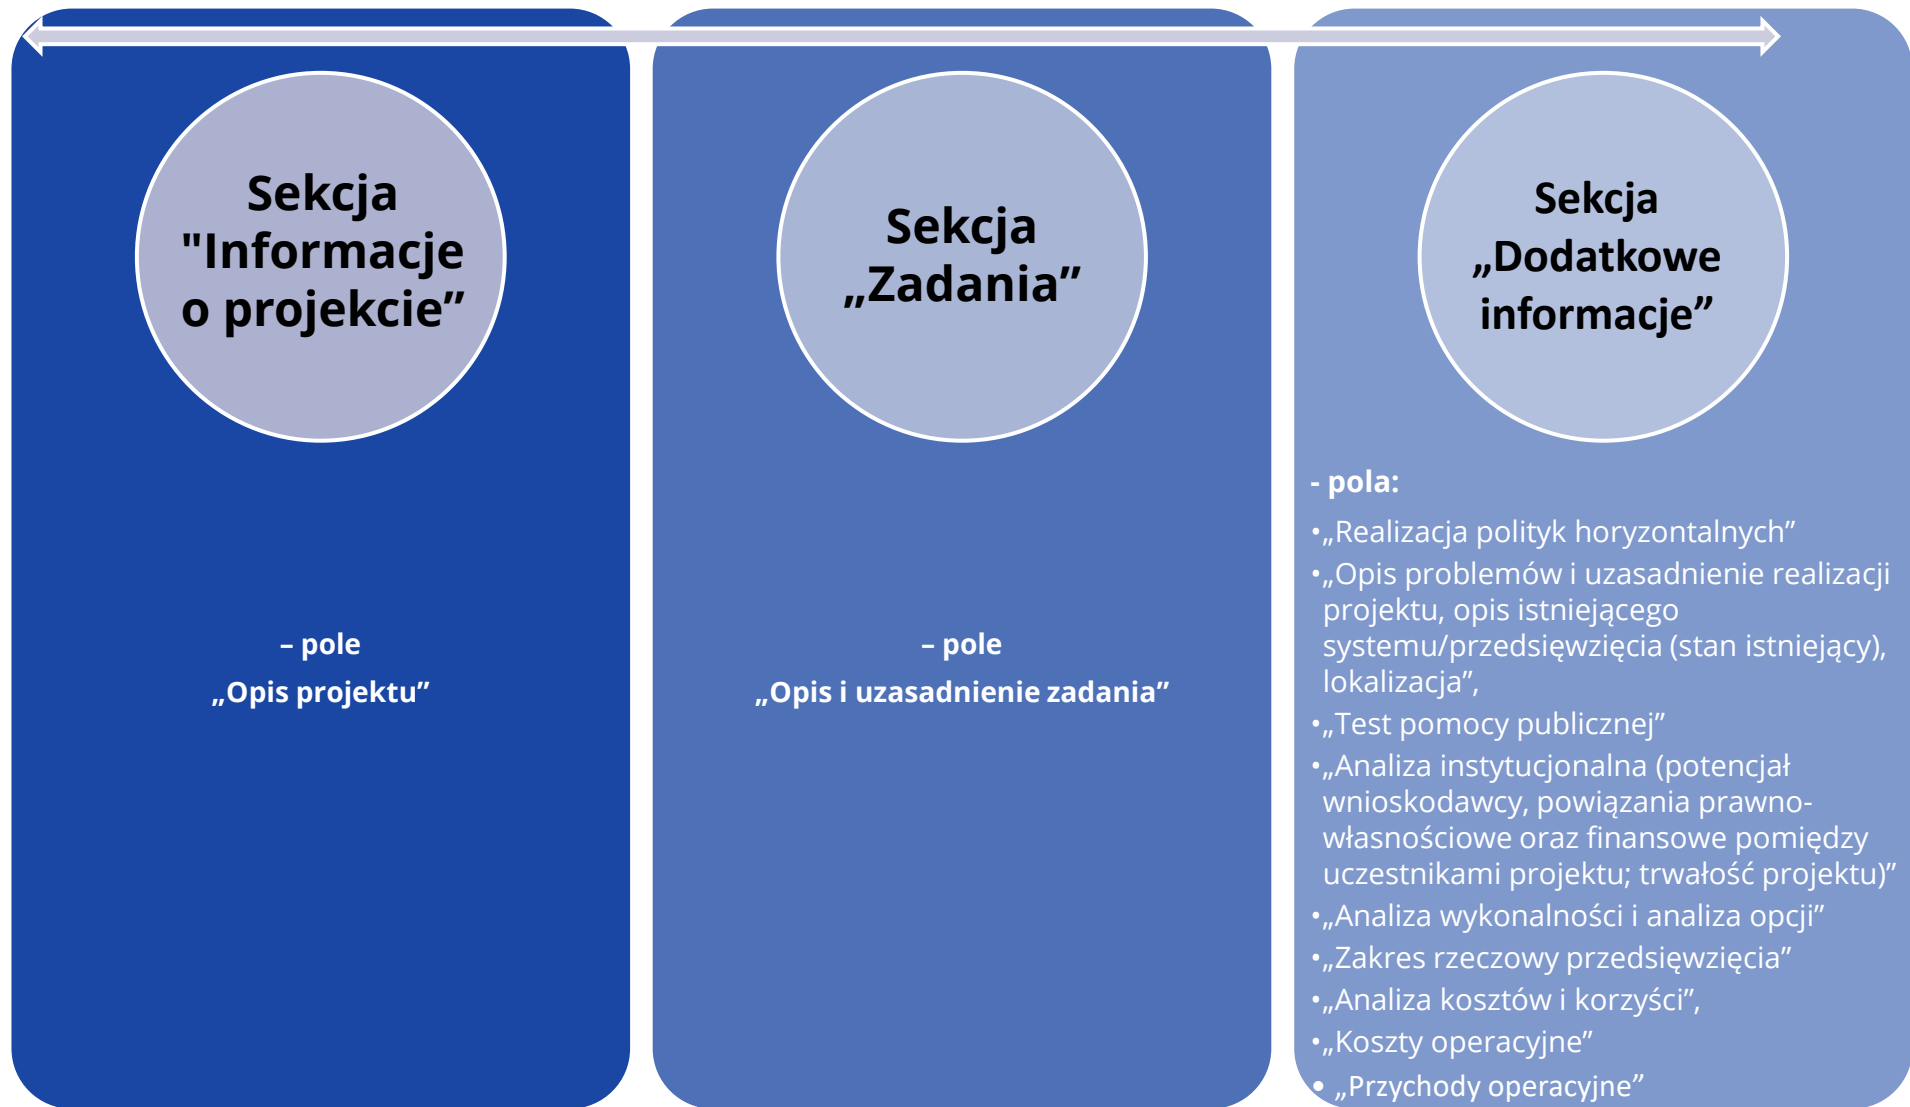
Sekcja "Informacje o projekcie”

– pole
„Opis projektu”

Sekcja „Zadania”

– pole
„Opis i uzasadnienie zadania”

Sekcja „Dodatkowe informacje”

- pola:
• „Realizacja polityk horyzontalnych”
• „Opis problemów i uzasadnienie realizacji projektu, opis istniejącego systemu/przedsięwzięcia (stan istniejący), lokalizacja”,
• „Test pomocy publicznej”
• „Analiza instytucjonalna (potencjał wnioskodawcy, powiązania prawno-własnościowe oraz finansowe pomiędzy uczestnikami projektu; trwałość projektu)”
• „Analiza wykonalności i analiza opcji”
• „Zakres rzeczowy przedsięwzięcia”
• „Analiza kosztów i korzyści”,
• „Koszty operacyjne”
• „Przychody operacyjne”